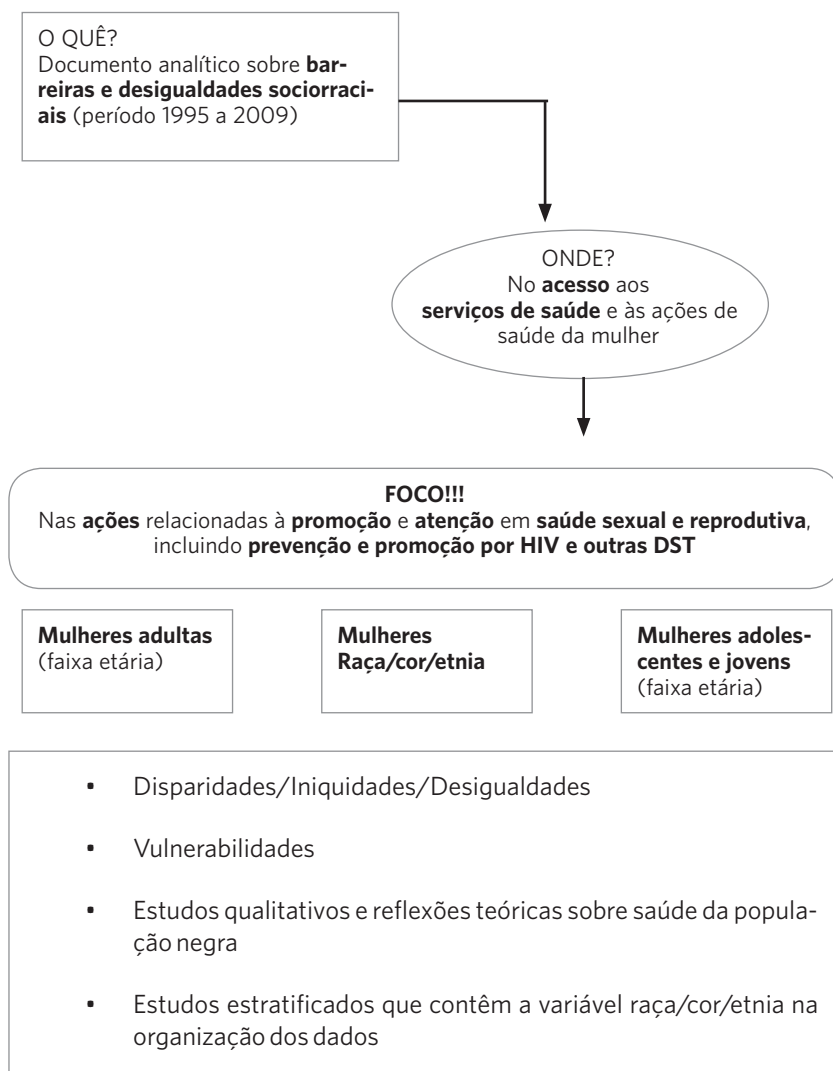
O QUÊ?
Documento analítico sobre **barreiras e desigualdades sociorraciais** (período 1995 a 2009)

ONDE?
No **acesso** aos **serviços de saúde** e às ações de saúde da mulher

**FOCO!!!**
Nas **ações** relacionadas à **promoção** e **atenção** em **saúde sexual e reprodutiva**, incluindo **prevenção e promoção por HIV e outras DST**

**Mulheres adultas** (faixa etária)

**Mulheres Raça/cor/etnia**

**Mulheres adolescentes e jovens** (faixa etária)

- Disparidades/Iniquidades/Desigualdades
- Vulnerabilidades
- Estudos qualitativos e reflexões teóricas sobre saúde da população negra
- Estudos estratificados que contêm a variável raça/cor/etnia na organização dos dados